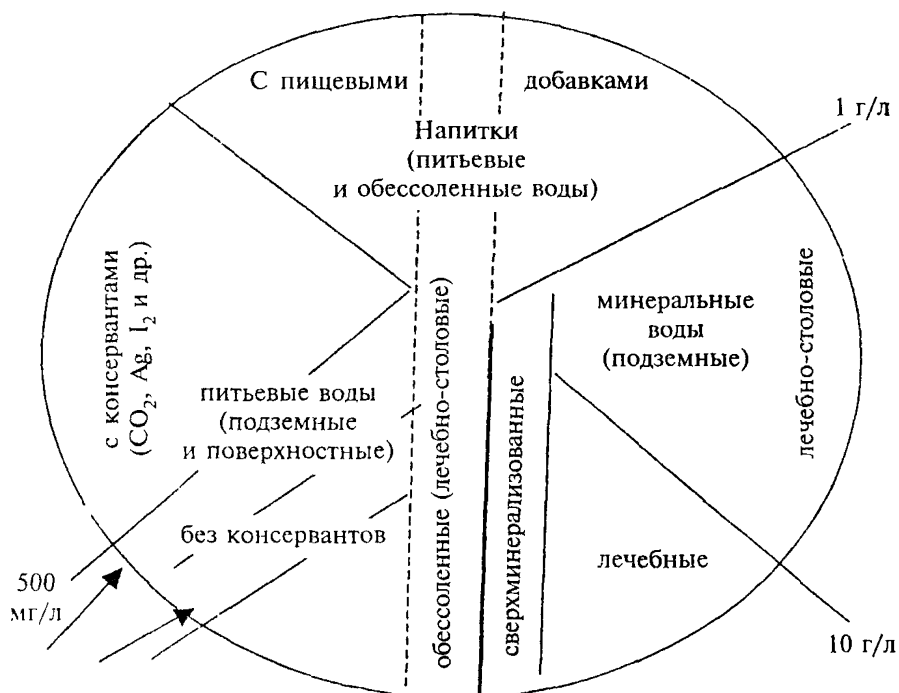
С пищевыми

добавками

1 г/л

Напитки
(питьевые
и обессоленные воды)

с консервантами
($CO_2$, Ag, $I_2$ и др.)

обессоленные (лечебно-столовые)

минеральные
воды
(подземные)

лечебно-столовые

питьевые воды
(подземные
и поверхностные)

сверхминерализованные

без консервантов

лечебные

500
мг/л

10 г/л